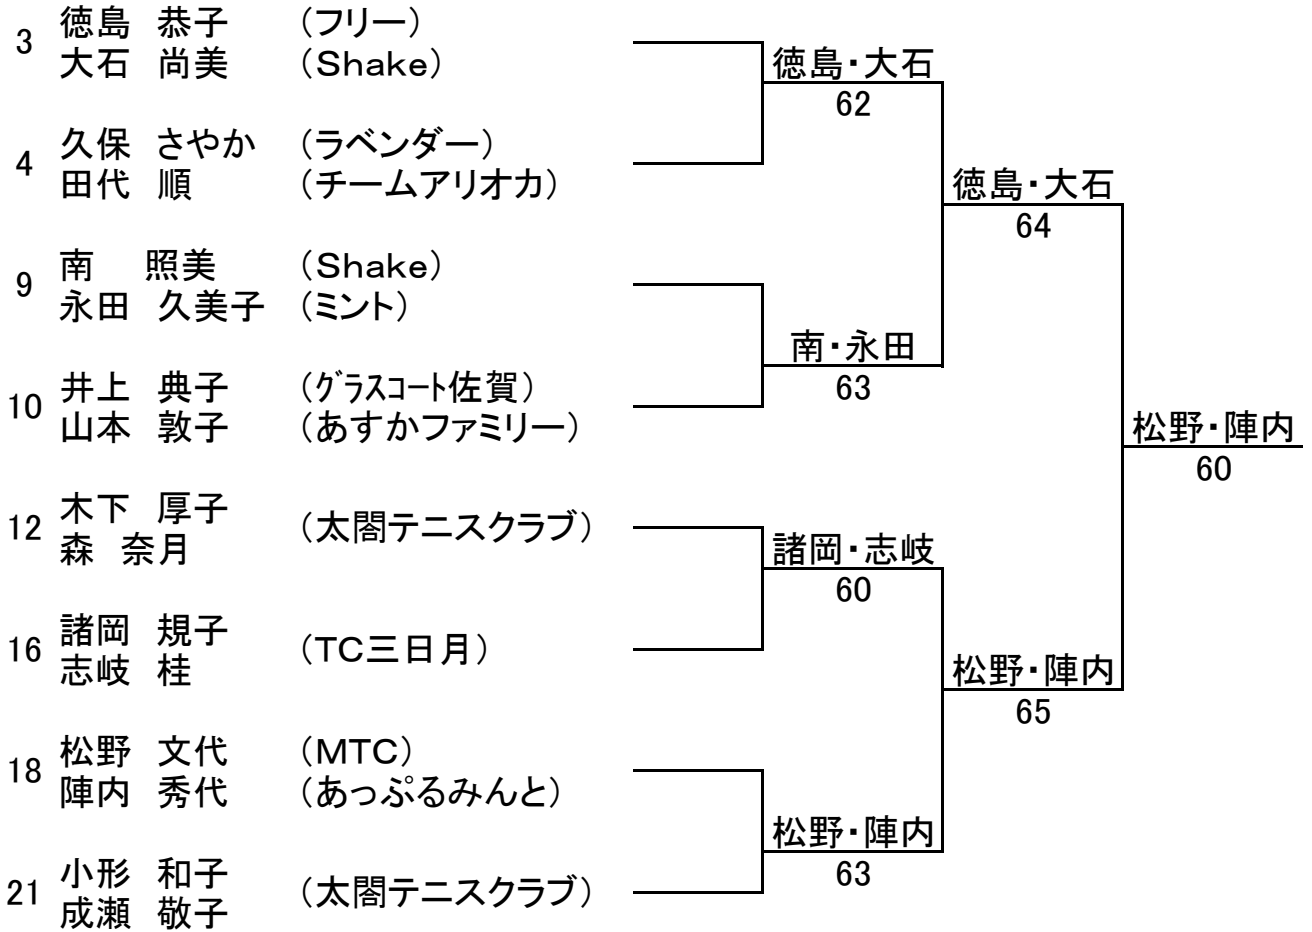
3 徳島 恭子 （フリー）
大石 尚美 （Shake）

4 久保 さやか （ラベンダー）
田代 順 （チームアリオカ）

9 南 照美 （Shake）
永田 久美子 （ミント）

10 井上 典子 （グラスコート佐賀）
山本 敦子 （あすかファミリー）

12 木下 厚子
森 奈月 （太閤テニスクラブ）

16 諸岡 規子
志岐 桂 （TC三日月）

18 松野 文代 （MTC）
陣内 秀代 （あっぷるみんと）

21 小形 和子
成瀬 敬子 （太閤テニスクラブ）

徳島・大石
62

南・永田
63

諸岡・志岐
60

松野・陣内
63

徳島・大石
64

松野・陣内
65

松野・陣内
60